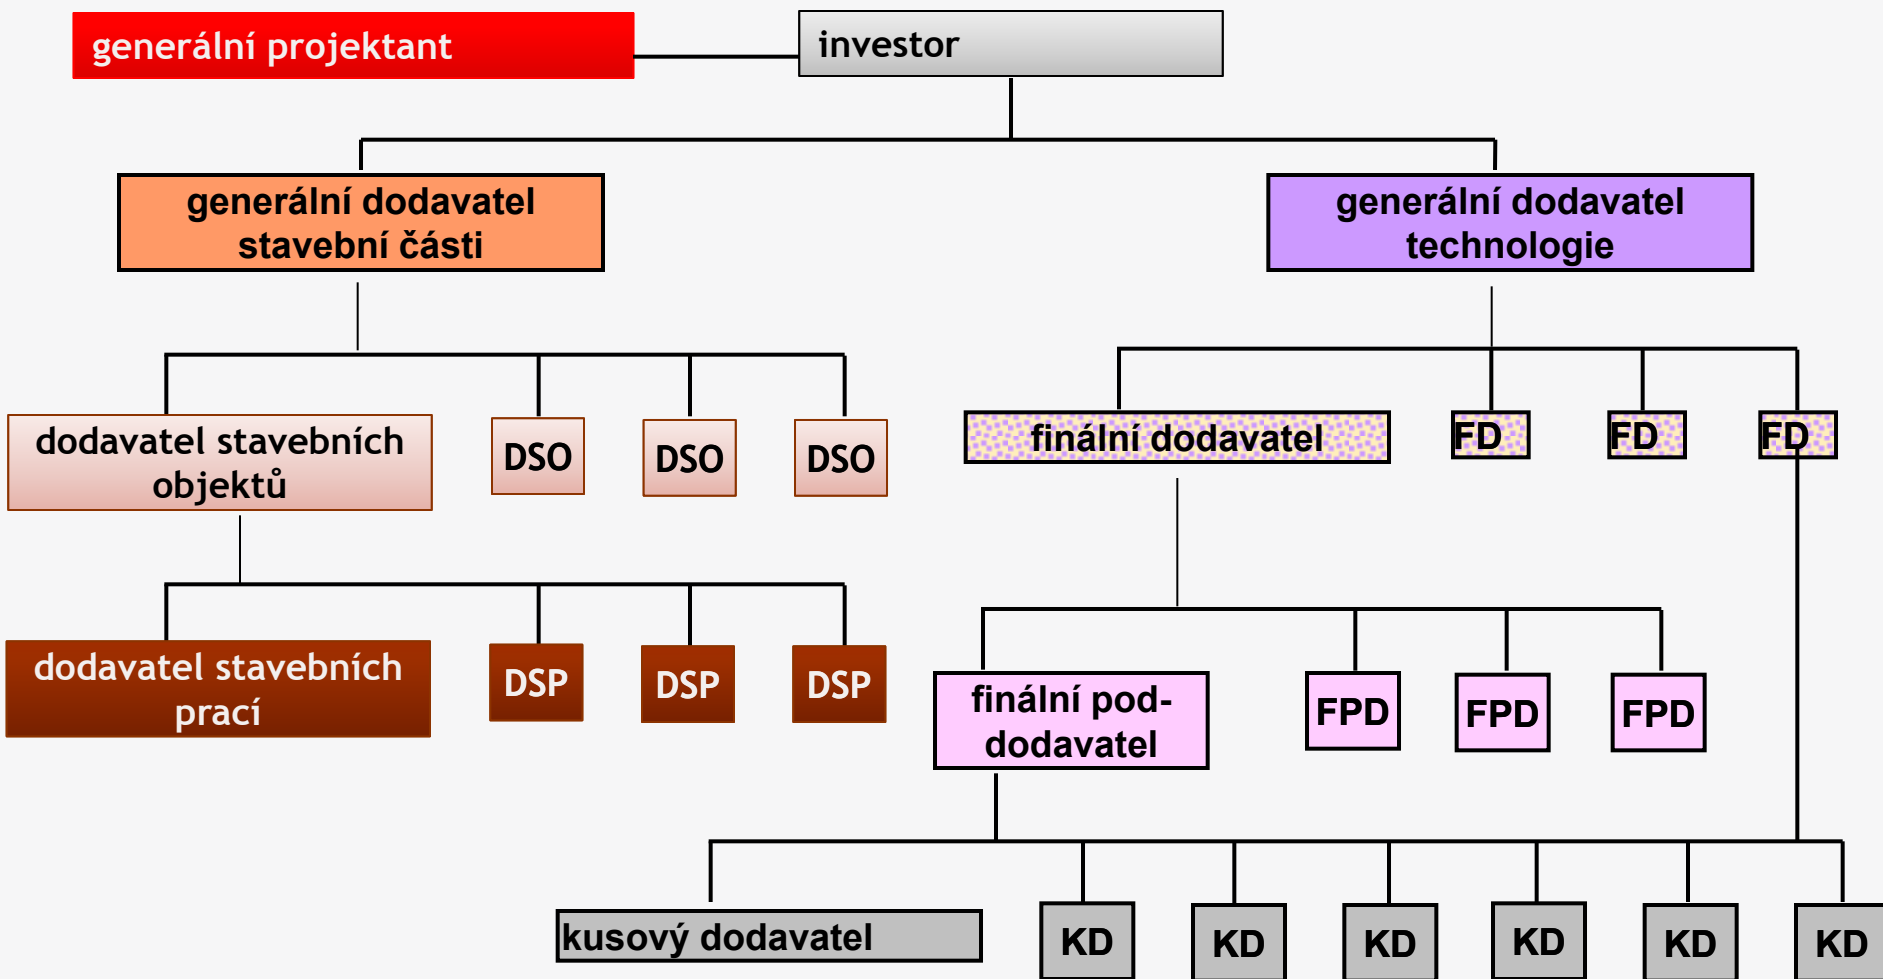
generální projektant

investor

generální dodavatel stavební části

generální dodavatel technologie

dodavatel stavebních objektů

DSO

DSO

DSO

finální dodavatel

FD

FD

FD

dodavatel stavebních prací

DSP

DSP

DSP

finální pod-dodavatel

FPD

FPD

FPD

kusový dodavatel

KD

KD

KD

KD

KD

KD